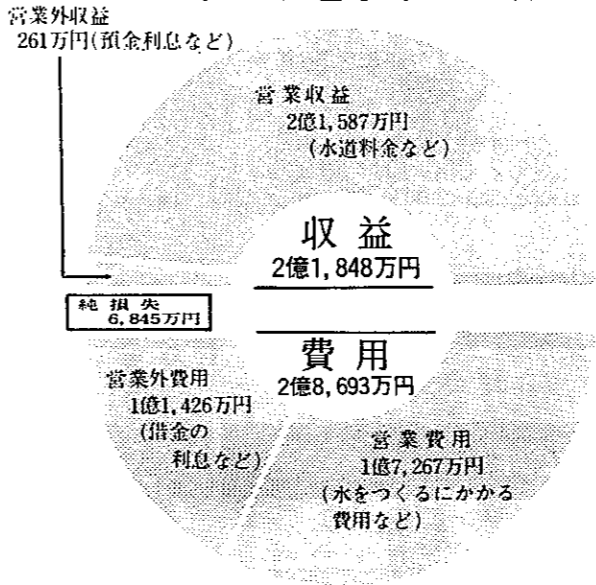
営業外収益
261万円(預金利息など)

営業収益
2億1,587万円
(水道料金など)

収益
2億1,848万円

純損失
6,845万円

費用
2億8,693万円

営業外費用
1億1,426万円
(借金の
利息など)

営業費用
1億7,267万円
(水をつくるにかかる
費用など)